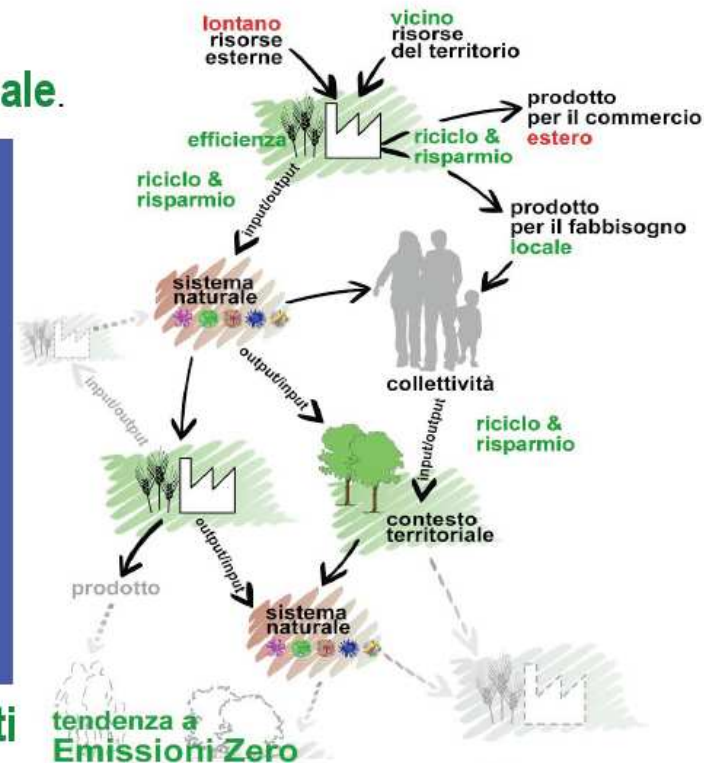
ale.

lontano risorse esterne

vicino risorse del territorio

efficienza

riciclo & risparmio

prodotto per il commercio estero

riciclo & risparmio

input/output

prodotto per il fabbisogno locale

sistema naturale

input/output

output/input

collettività

riciclo & risparmio

output/input

input/output

contesto territoriale

output/input

prodotto

sistema naturale

ti

tendenza a Emissioni Zero